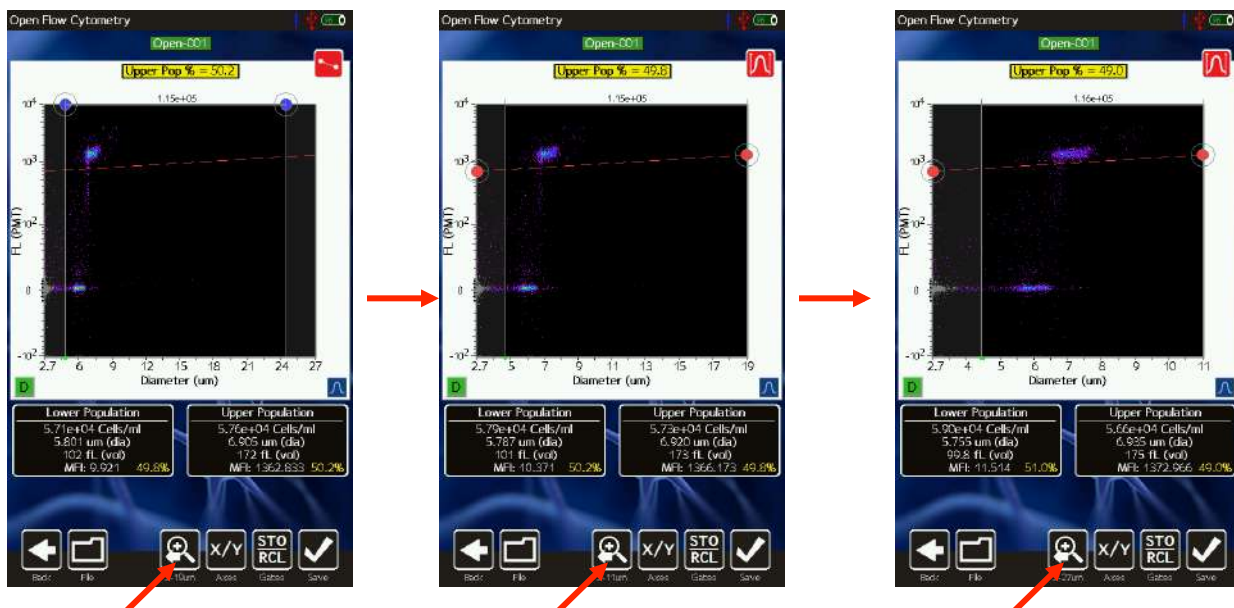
Open Flow Cytometry

Open-001

Upper Pop % = 50.2

1.15e+05

$10^4$

$10^3$

$10^2$

0

$-10^2$

FL (PMT)

3 6 9 12 15 18 21 24 27

Diameter (um)

D

| Lower Population | Upper Population |
|---|---|
| 5.71e+04 Cells/ml | 5.76e+04 Cells/ml |
| 5.801 um (dia) | 6.905 um (dia) |
| 102 fL (vol) | 172 fL (vol) |
| MFI: 9.921 49.8% | MFI: 1362.833 50.2% |

Back File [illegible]10um Axes Gates Save

X/Y STO RCL

Open Flow Cytometry

Open-001

Upper Pop % = 49.8

1.15e+05

$10^4$

$10^3$

$10^2$

0

$-10^2$

FL (PMT)

2.7 5 7 9 11 13 15 17 19

Diameter (um)

D

| Lower Population | Upper Population |
|---|---|
| 5.79e+04 Cells/ml | 5.73e+04 Cells/ml |
| 5.787 um (dia) | 6.920 um (dia) |
| 101 fL (vol) | 173 fL (vol) |
| MFI: 10.371 50.2% | MFI: 1366.173 49.8% |

Back File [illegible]11um Axes Gates Save

X/Y STO RCL

Open Flow Cytometry

Open-001

Upper Pop % = 49.0

1.16e+05

$10^4$

$10^3$

$10^2$

0

$-10^2$

FL (PMT)

2.7 4 5 6 7 8 9 10 11

Diameter (um)

D

| Lower Population | Upper Population |
|---|---|
| 5.90e+04 Cells/ml | 5.66e+04 Cells/ml |
| 5.755 um (dia) | 6.935 um (dia) |
| 99.8 fL (vol) | 175 fL (vol) |
| MFI: 11.514 51.0% | MFI: 1372.966 49.0% |

Back File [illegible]22um Axes Gates Save

X/Y STO RCL